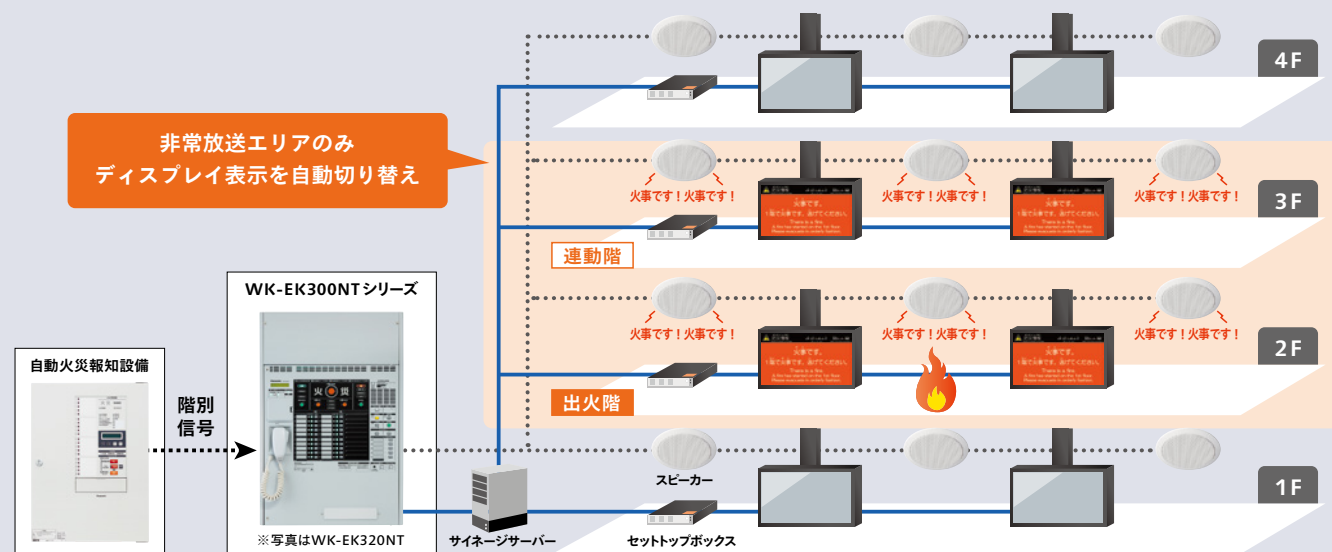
非常放送エリアのみ
ディスプレイ表示を自動切り替え

4F

火事です！火事です！ 火事です！火事です！ 火事です！火事です！

3F

連動階

WK-EK300NTシリーズ

火事です！火事です！ 火事です！火事です！ 火事です！火事です！

2F

自動火災報知設備

階別
信号

出火階

スピーカー

1F

※写真はWK-EK320NT

サイネージサーバー

セットトップボックス